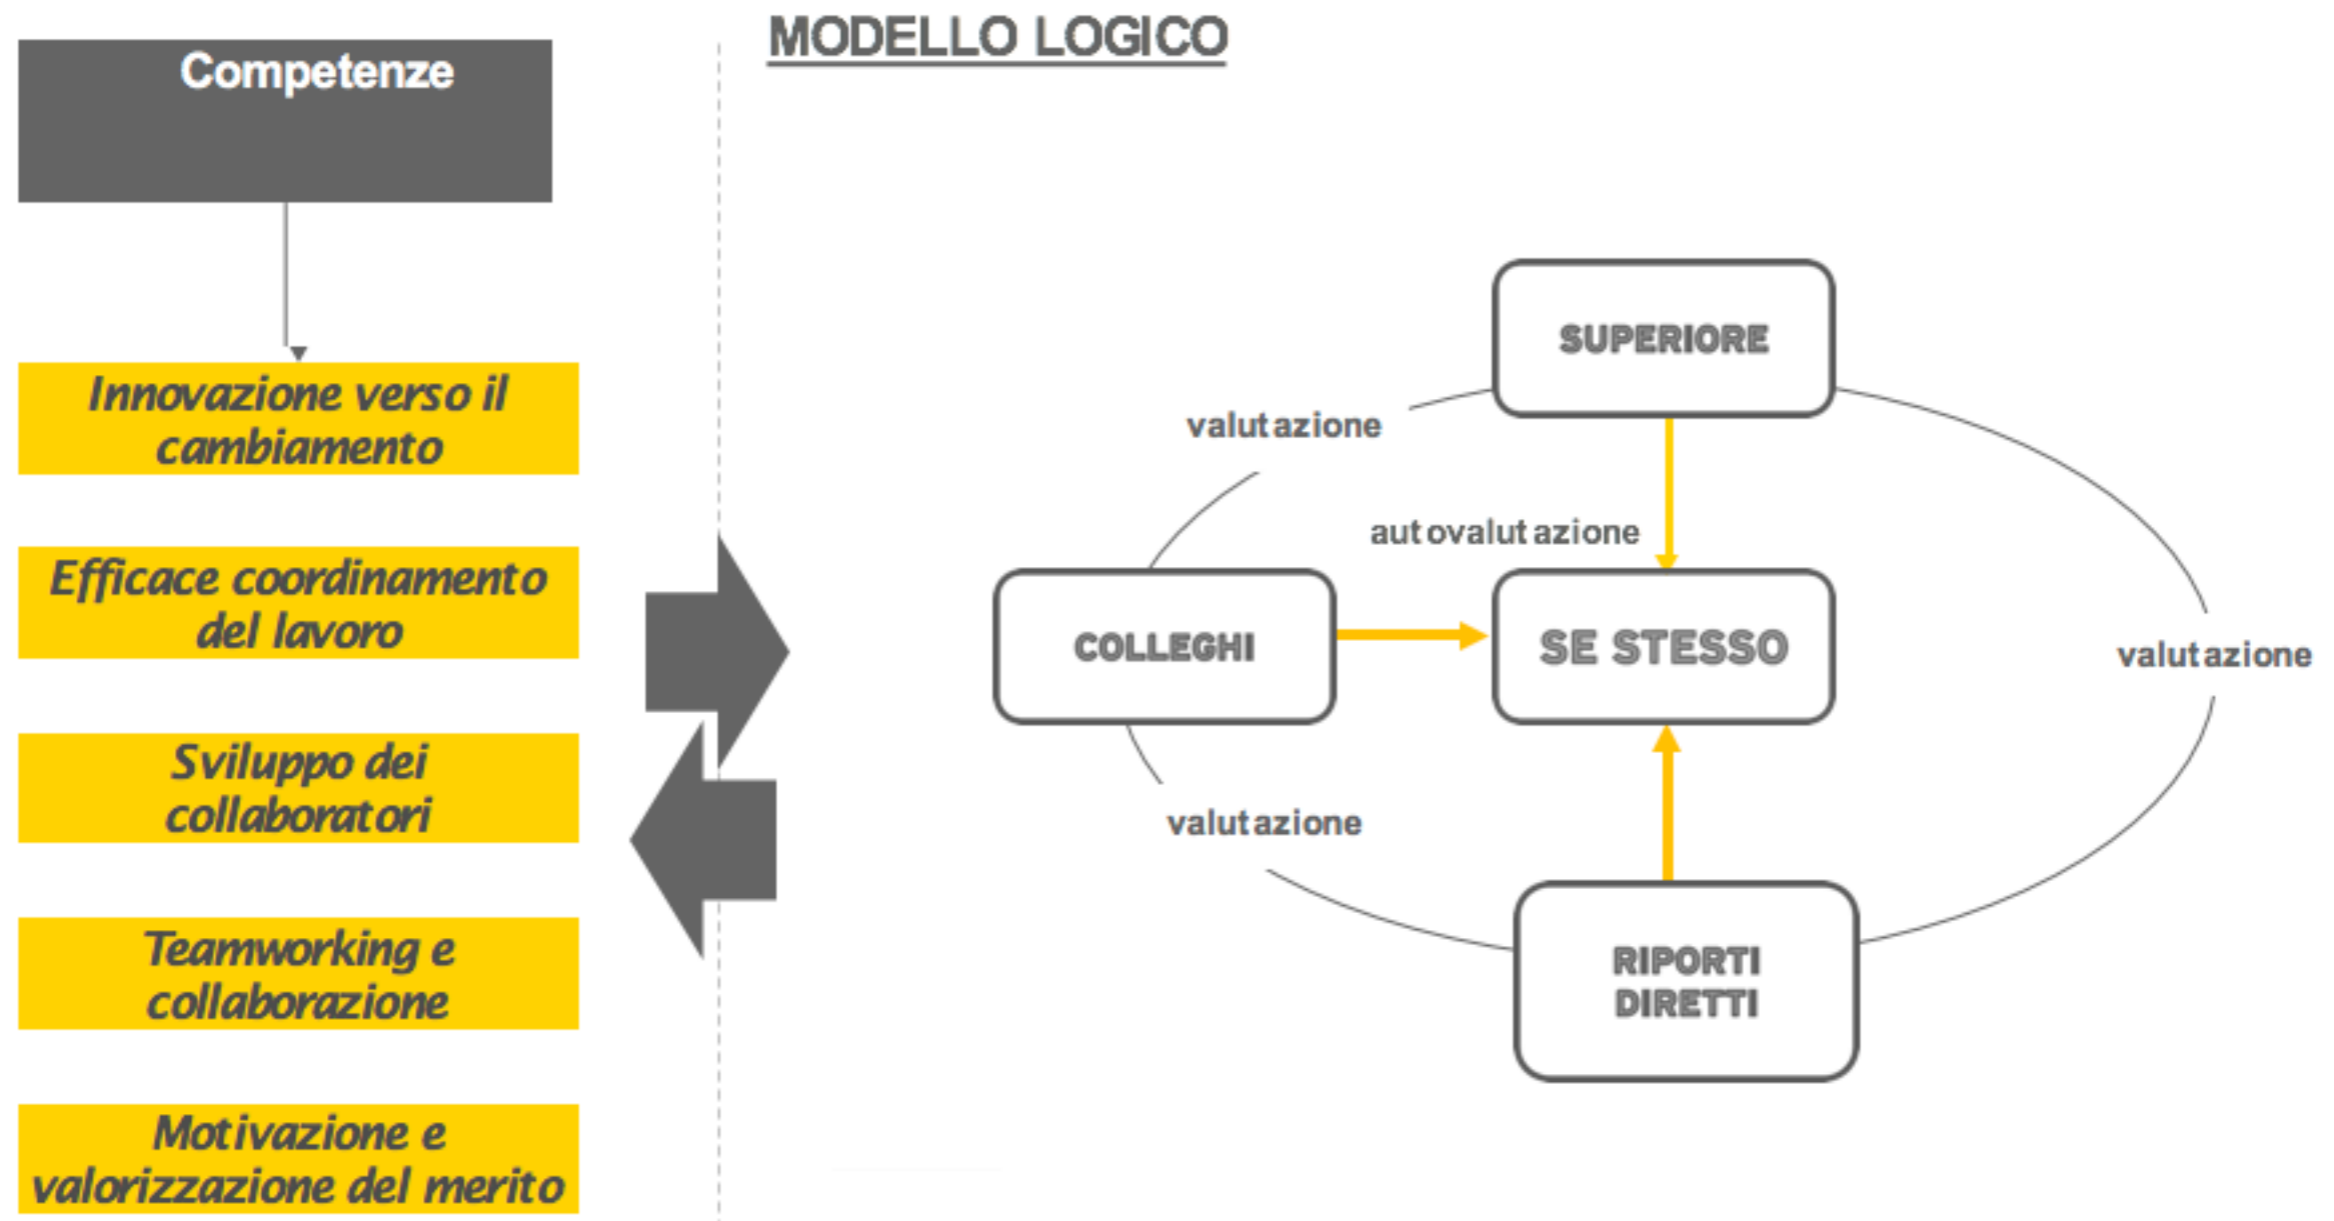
Competenze

Innovazione verso il cambiamento

Efficace coordinamento del lavoro

Sviluppo dei collaboratori

Teamworking e collaborazione

Motivazione e valorizzazione del merito

MODELLO LOGICO

SUPERIORE

valutazione

autovalutazione

COLLEGHI

SE STESSO

valutazione

valutazione

RIPORTI DIRETTI